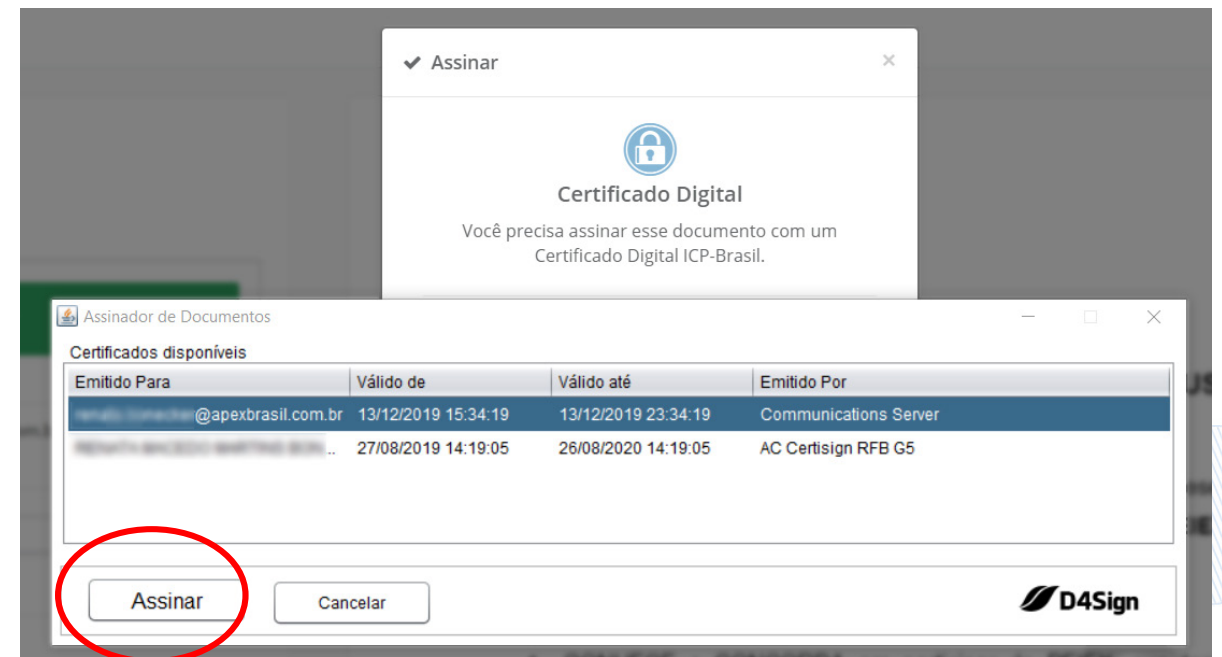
✔ Assinar ×

Certificado Digital

Você precisa assinar esse documento com um Certificado Digital ICP-Brasil.

Assinador de Documentos

Certificados disponíveis

| Emitido Para | Válido de | Válido até | Emitido Por |
|---|---|---|---|
| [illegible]@apexbrasil.com.br | 13/12/2019 15:34:19 | 13/12/2019 23:34:19 | Communications Server |
| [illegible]... | 27/08/2019 14:19:05 | 26/08/2020 14:19:05 | AC Certisign RFB G5 |

Assinar Cancelar

D4Sign